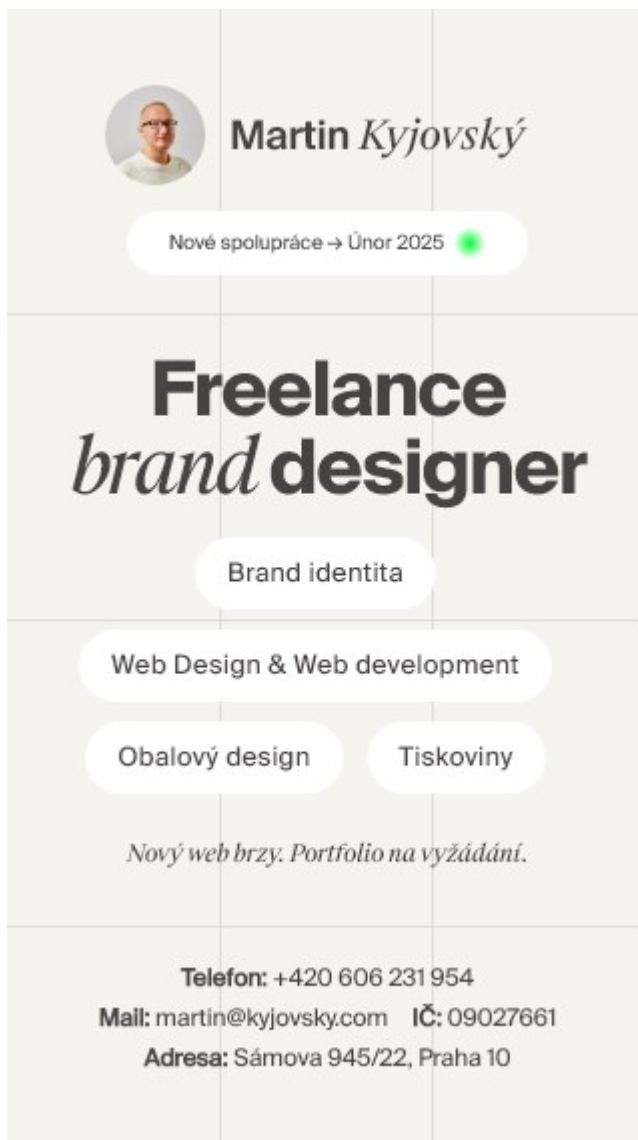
Martin Kyjovský

Nové spolupráce → Únor 2025

Freelance brand designer

Brand identita

Web Design & Web development

Obalový design

Tiskoviny

Nový web brzy. Portfolio na vyžádání.

Telefon: +420 606 231 954

Mail: martin@kyjovsky.com IČ: 09027661

Adresa: Sámova 945/22, Praha 10